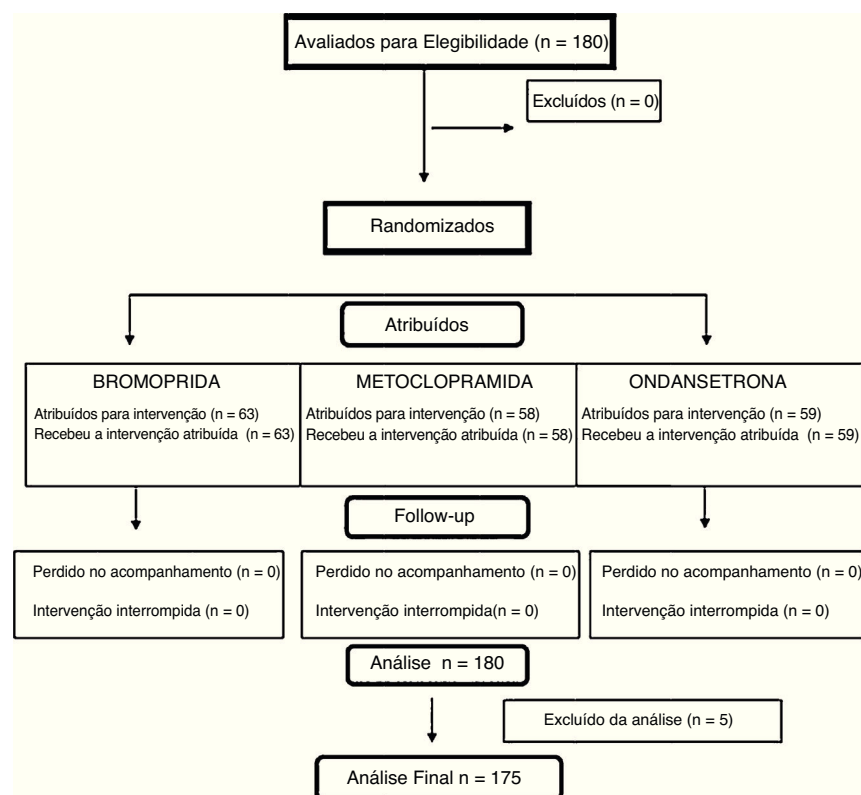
Avaliados para Elegibilidade (n = 180)

Excluídos (n = 0)

Randomizados

Atribuídos

BROMOPRIDA
Atribuídos para intervenção (n = 63)
Recebeu a intervenção atribuída (n = 63)

METOCLOPRAMIDA
Atribuídos para intervenção (n = 58)
Recebeu a intervenção atribuída (n = 58)

ONDANSETRONA
Atribuídos para intervenção (n = 59)
Recebeu a intervenção atribuída (n = 59)

Follow-up

Perdido no acompanhamento (n = 0)
Intervenção interrompida (n = 0)

Perdido no acompanhamento (n = 0)
Intervenção interrompida(n = 0)

Perdido no acompanhamento (n = 0)
Intervenção interrompida (n = 0)

Análise n = 180

Excluído da análise (n = 5)

Análise Final n = 175